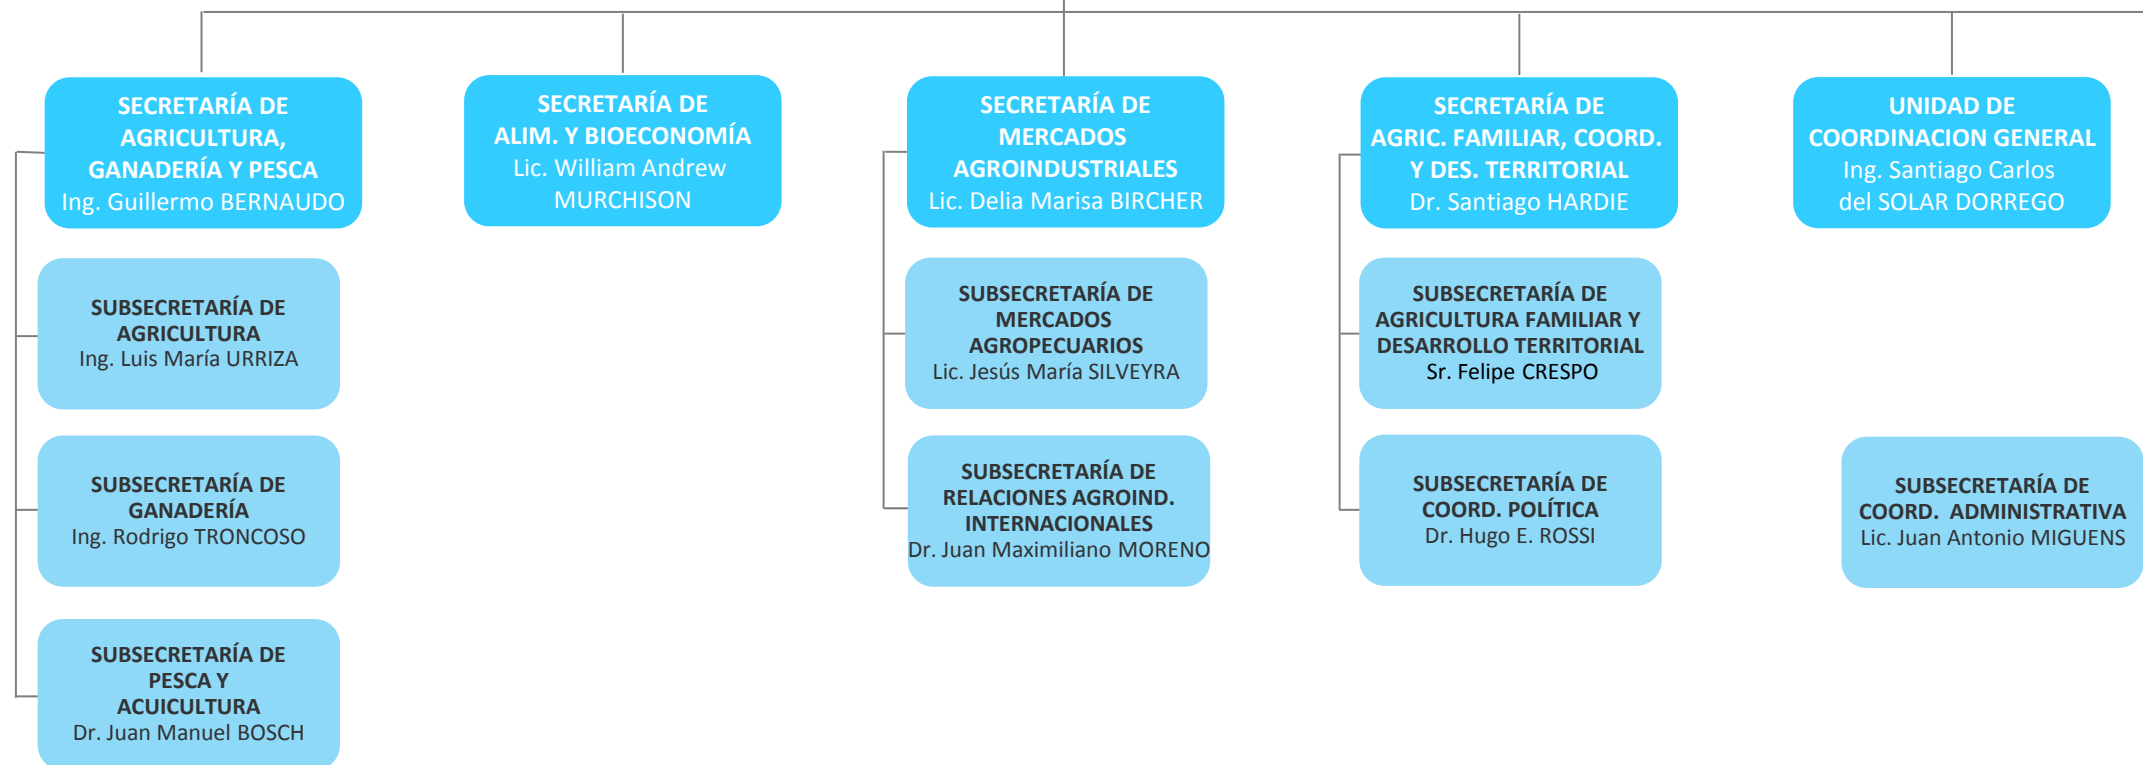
SECRETARÍA DE AGRICULTURA, GANADERÍA Y PESCA
Ing. Guillermo BERNAUDO

SUBSECRETARÍA DE AGRICULTURA
Ing. Luis María URRIZA

SUBSECRETARÍA DE GANADERÍA
Ing. Rodrigo TRONCOSO

SUBSECRETARÍA DE PESCA Y ACUICULTURA
Dr. Juan Manuel BOSCH

SECRETARÍA DE ALIM. Y BIOECONOMÍA
Lic. William Andrew MURCHISON

SECRETARÍA DE MERCADOS AGROINDUSTRIALES
Lic. Delia Marisa BIRCHER

SUBSECRETARÍA DE MERCADOS AGROPECUARIOS
Lic. Jesús María SILVEYRA

SUBSECRETARÍA DE RELACIONES AGROIND. INTERNACIONALES
Dr. Juan Maximiliano MORENO

SECRETARÍA DE AGRIC. FAMILIAR, COORD. Y DES. TERRITORIAL
Dr. Santiago HARDIE

SUBSECRETARÍA DE AGRICULTURA FAMILIAR Y DESARROLLO TERRITORIAL
Sr. Felipe CRESPO

SUBSECRETARÍA DE COORD. POLÍTICA
Dr. Hugo E. ROSSI

UNIDAD DE COORDINACION GENERAL
Ing. Santiago Carlos del SOLAR DORREGO

SUBSECRETARÍA DE COORD. ADMINISTRATIVA
Lic. Juan Antonio MIGUENS